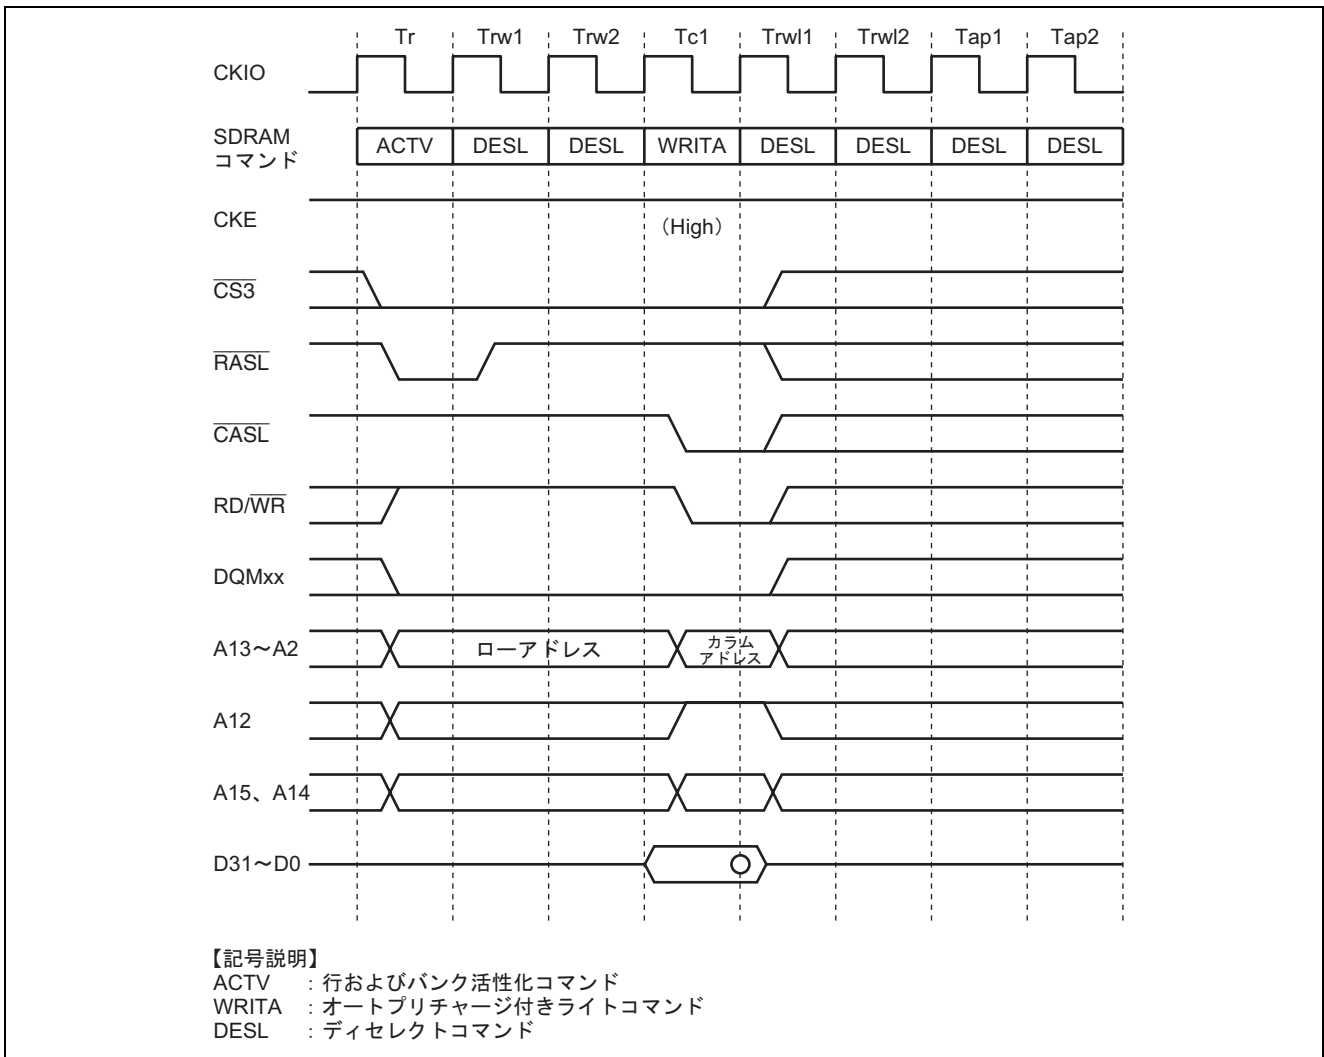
Tr Trw1 Trw2 Tc1 Trwl1 Trwl2 Tap1 Tap2

CKIO

SDRAM コマンド

| ACTV | DESL | DESL | WRITA | DESL | DESL | DESL | DESL |
|---|---|---|---|---|---|---|---|

CKE

(High)

$\overline{CS3}$

$\overline{RASL}$

$\overline{CASL}$

RD/$\overline{WR}$

DQMxx

A13〜A2

ローアドレス

カラム アドレス

A12

A15、A14

D31〜D0

【記号説明】
ACTV ：行およびバンク活性化コマンド
WRITA ：オートプリチャージ付きライトコマンド
DESL ：ディセレクトコマンド